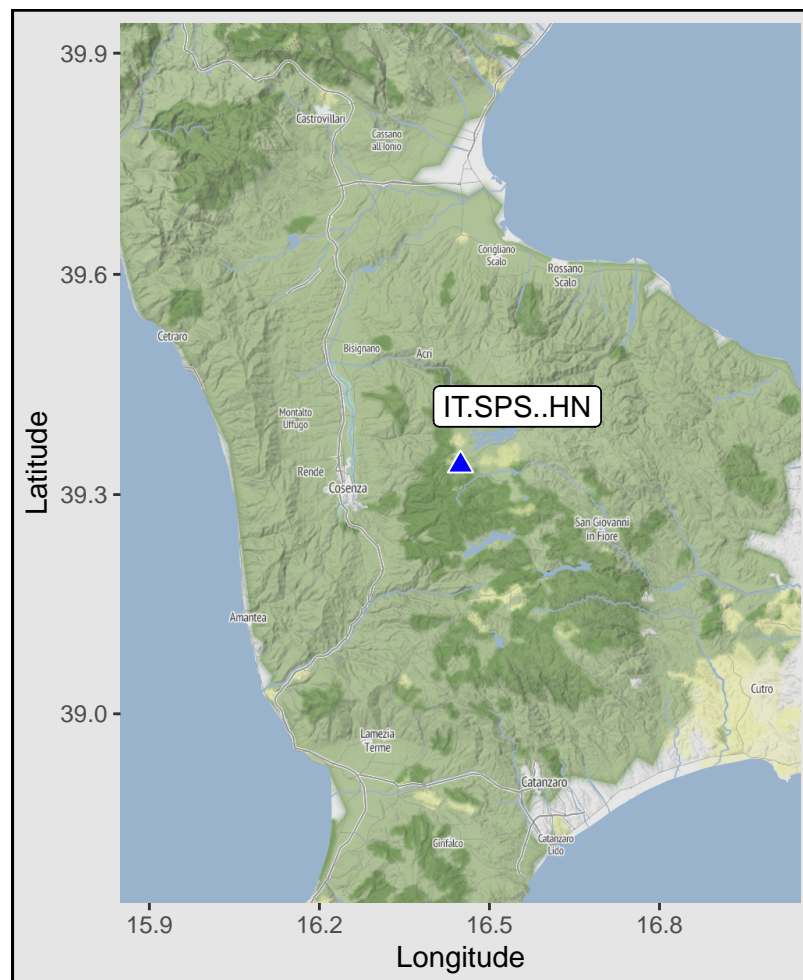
39.9
39.6
39.3
39.0
Latitude
Castrovillari
Cassano all'Ionio
Corigliano Scalo
Rossano Scalo
Cetraro
Bisignano
Acri
IT.SPS..HN
Montalto Uffugo
Rende
Cosenza
San Giovanni in Fiore
Amantea
Cutro
Lamezia Terme
Catanzaro
Girifalco
Catanzaro Lido
15.9
16.2
16.5
16.8
Longitude